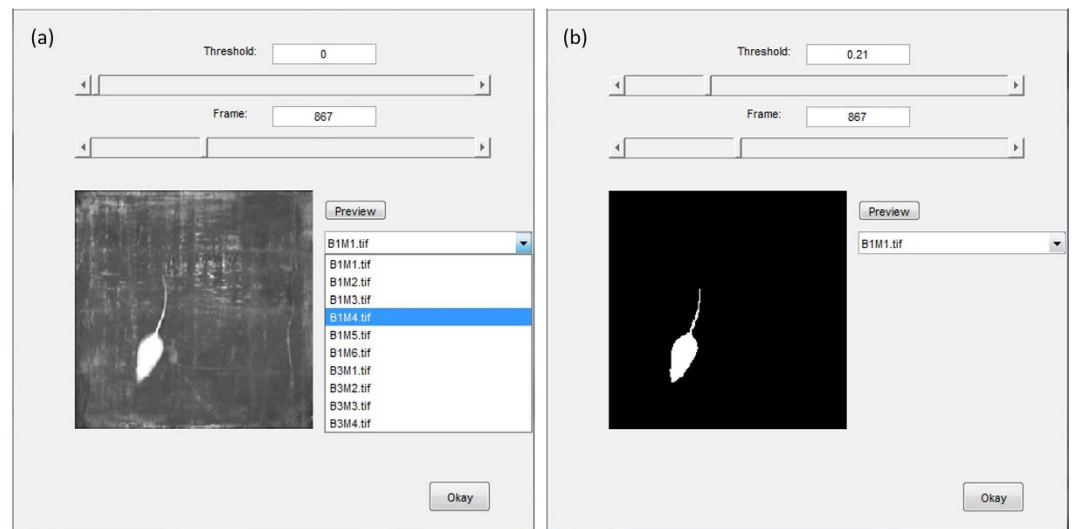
(a)

Threshold: 0

Frame: 867

Preview

B1M1.tif

B1M1.tif
B1M2.tif
B1M3.tif
B1M4.tif
B1M5.tif
B1M6.tif
B3M1.tif
B3M2.tif
B3M3.tif
B3M4.tif

Okay

(b)

Threshold: 0.21

Frame: 867

Preview

B1M1.tif

Okay